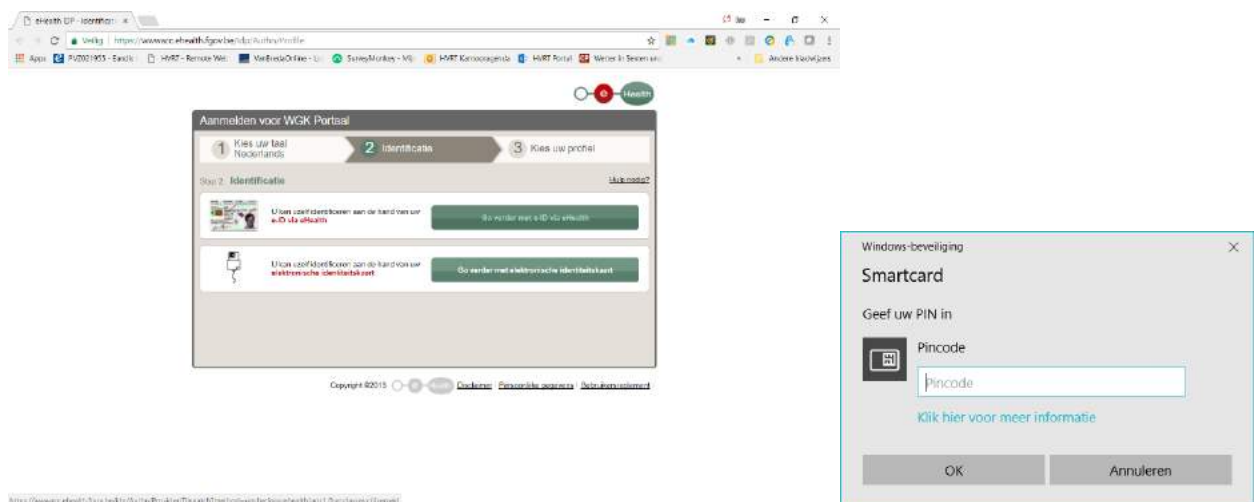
eHealth IDP - Identificati ×

Veilig | https://www.wcc.ehealth.fgov.be/idp/Authn/Profile

Apps | PV2021955 - Eandis | HVRT - Remote Wo | MijnBredaOnline - L | SurveyMonkey - Mij | HVRT Kantooragenda | HVRT Portal | Werken in Sint en | Andere bladwijzers

e Health

Aanmelden voor WGK Portaal

1 Kies uw taal Nederlands

2 Identificatie

3 Kies uw profiel

Stap 2: Identificatie

Hulp nodig?

U kan uzelf identificeren aan de hand van uw e-ID via eHealth

Ga verder met e-ID via eHealth

U kan uzelf identificeren aan de hand van uw elektronische identiteitskaart

Ga verder met elektronische identiteitskaart

Copyright ©2015 | Disclaimer | Persoonlijke gegevens | Gebruiksreglement

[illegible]

Windows-beveiliging

Smartcard

Geef uw PIN in

Pincode

Pincode

Klik hier voor meer informatie

OK

Annuleren